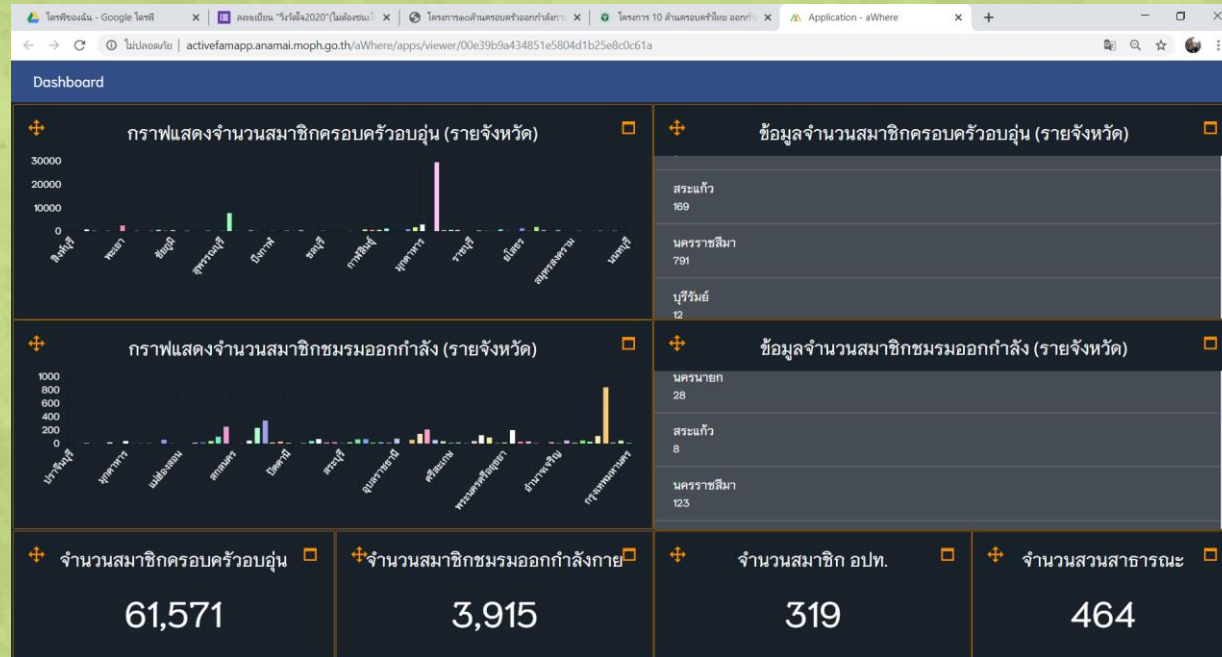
ไดรฟ์ของฉัน - Google ไดรฟ์ ×
ลงทะเบียน "วิ่งได้ใจ2020"(ไม่ต้องชนะ ×
โครงการออกกำลังกายครอบครัวออกกำลังกาย ×
โครงการ 10 ล้านครอบครัวไทย ออกกำ ×
Application - aWhere ×
+

ไม่ปลอดภัย | activefamapp.anamai.moph.go.th/aWhere/apps/viewer/00e39b9a434851e5804d1b25e8c0c61a

Dashboard

กราฟแสดงจำนวนสมาชิกครอบครัวอบอุ่น (รายจังหวัด)

30000
20000
10000
0

สิงห์บุรี พะเยา ชัยภูมิ สุพรรณบุรี ปัตตานี ชลบุรี กาฬสินธุ์ มุกดาหาร ราชบุรี ยโสธร สมุทรสงคราม นนทบุรี

ข้อมูลจำนวนสมาชิกครอบครัวอบอุ่น (รายจังหวัด)

สระแก้ว
169

นครราชสีมา
791

บุรีรัมย์
12

กราฟแสดงจำนวนสมาชิกชมรมออกกำลัง (รายจังหวัด)

1000
800
600
400
200
0

ปราจีนบุรี มุกดาหาร แม่ฮ่องสอน สกลนคร ปัตตานี สระบุรี อุบลราชธานี ศรีสะเกษ พระนครศรีอยุธยา อำนาจเจริญ กรุงเทพมหานคร

ข้อมูลจำนวนสมาชิกชมรมออกกำลัง (รายจังหวัด)

นครนายก
28

สระแก้ว
8

นครราชสีมา
123

จำนวนสมาชิกครอบครัวอบอุ่น
61,571

จำนวนสมาชิกชมรมออกกำลังกาย
3,915

จำนวนสมาชิก อปท.
319

จำนวนสวนสาธารณะ
464